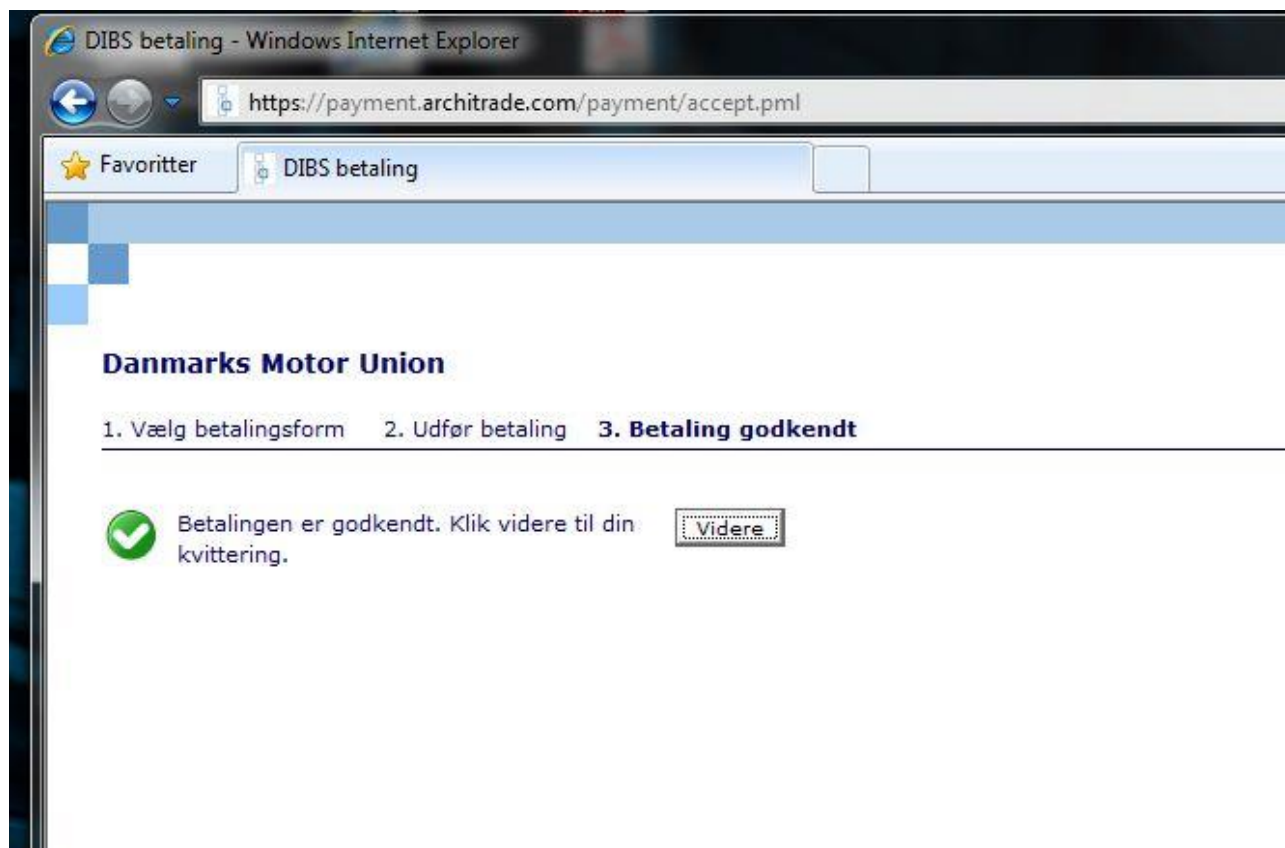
DIBS betaling - Windows Internet Explorer

https://payment.architrade.com/payment/accept.pml

Favoritter

DIBS betaling

Danmarks Motor Union

1. Vælg betalingsform 2. Udfør betaling **3. Betaling godkendt**

Betalingen er godkendt. Klik videre til din kvittering.

Videre